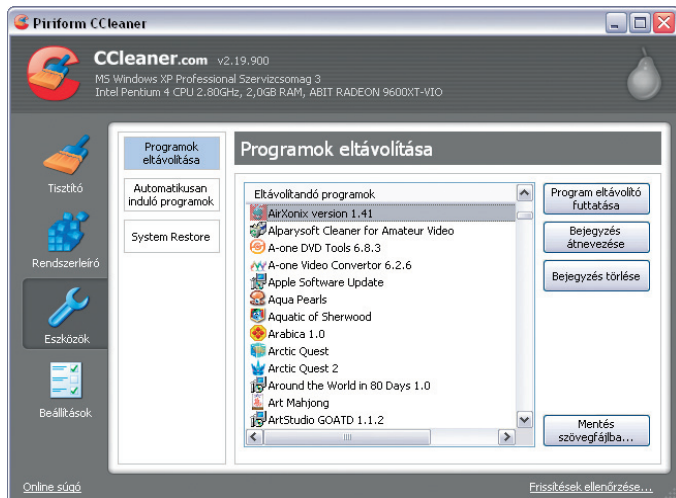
Piriform CCleaner

CCleaner.com v2.19.900
MS Windows XP Professional Szervizcsomag 3
Intel Pentium 4 CPU 2.80GHz, 2,0GB RAM, ABIT RADEON 9600XT-VIO

Tisztító

Rendszerleíró

Eszközök

Beállítások

Programok eltávolítása

Automatikusan induló programok

System Restore

Programok eltávolítása

Eltávolítandó programok
AirXonix version 1.41
Alparysoft Cleaner for Amateur Video
A-one DVD Tools 6.8.3
A-one Video Convertor 6.2.6
Apple Software Update
Aqua Pearls
Aquatic of Sherwood
Arabica 1.0
Arctic Quest
Arctic Quest 2
Around the World in 80 Days 1.0
Art Mahjong
ArtStudio GOATD 1.1.2

Program eltávolító futtatása

Bejegyzés átnevezése

Bejegyzés törlése

Mentés szövegfájlba...

Online súgó

Frissítések ellenőrzése...